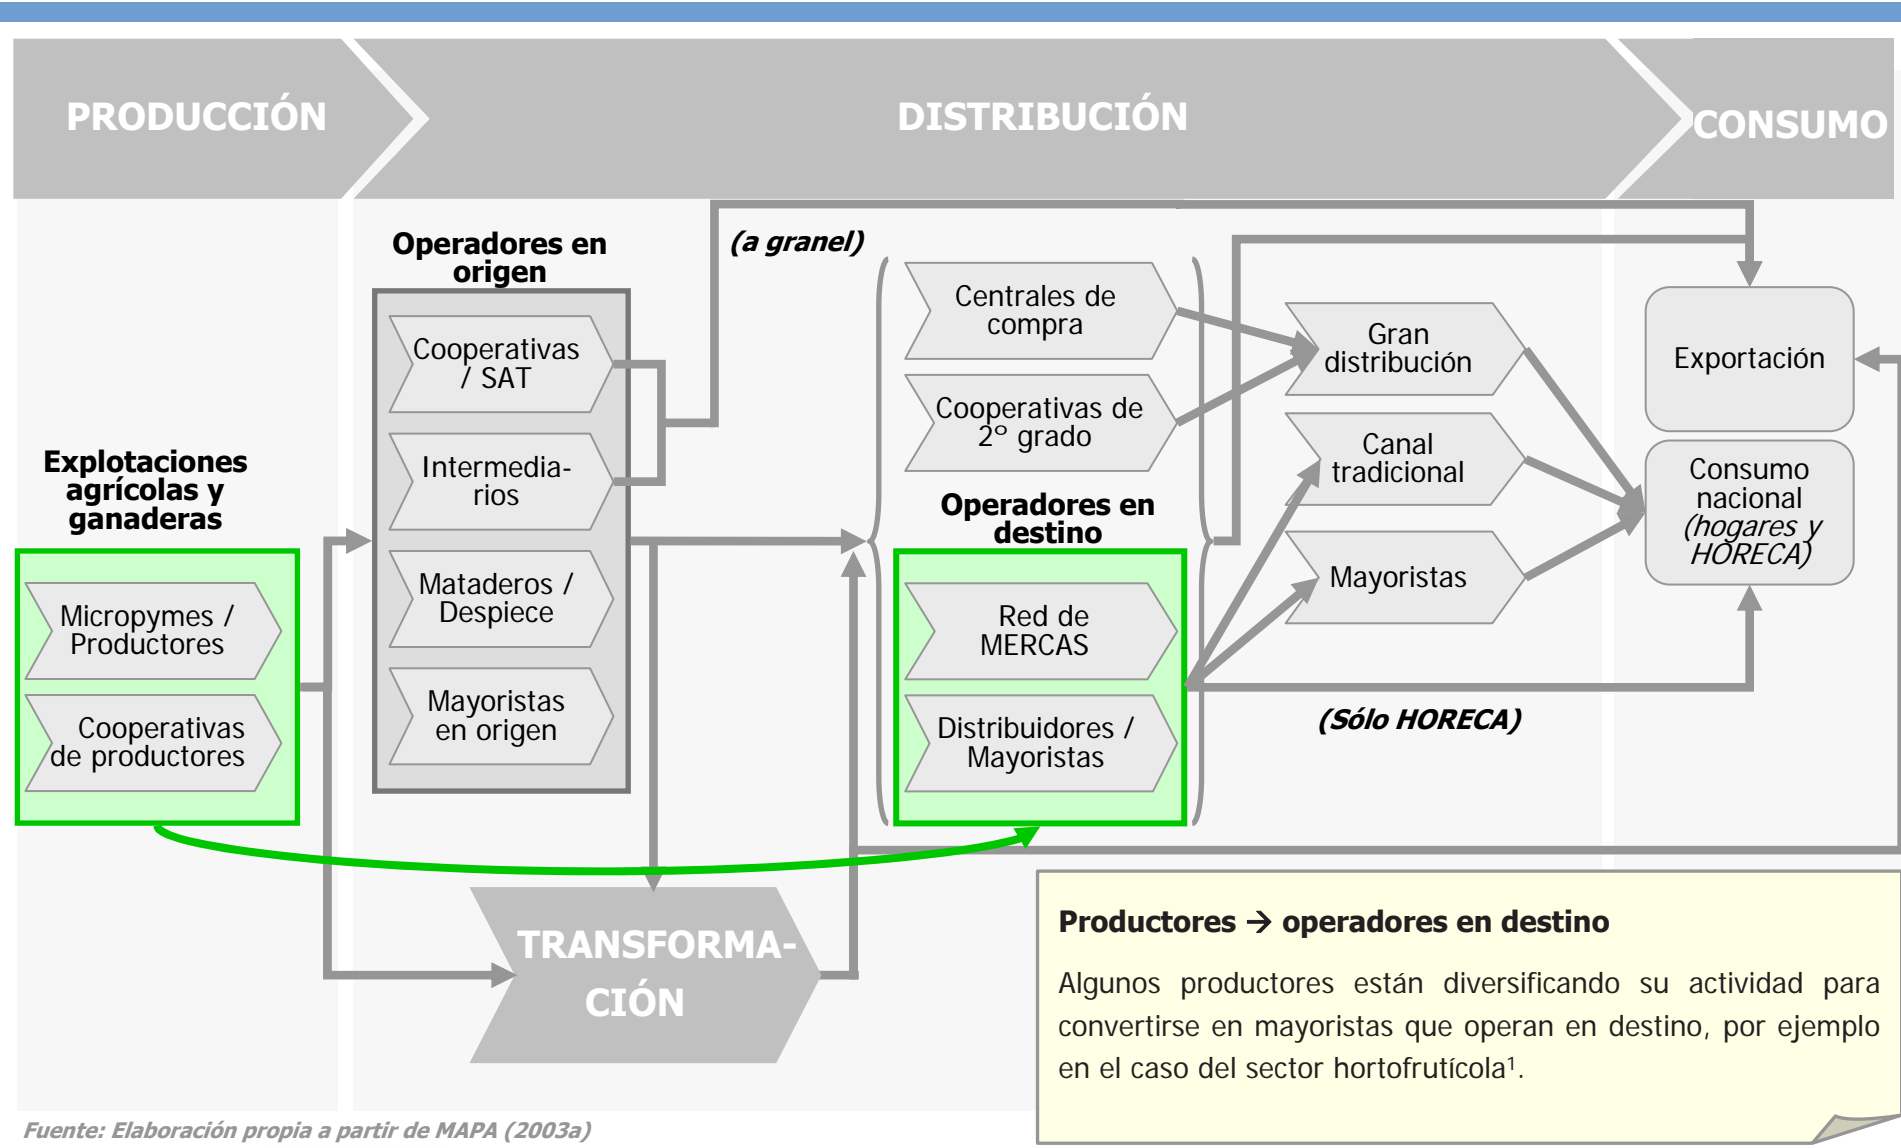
PRODUCCIÓN

DISTRIBUCIÓN

CONSUMO

Explotaciones agrícolas y ganaderas

Micropymes / Productores

Cooperativas de productores

Operadores en origen

Cooperativas / SAT

Intermediarios

Mataderos / Despiece

Mayoristas en origen

(a granel)

Centrales de compra

Cooperativas de 2º grado

Operadores en destino

Red de MERCAS

Distribuidores / Mayoristas

Gran distribución

Canal tradicional

Mayoristas

Exportación

Consumo nacional (hogares y HORECA)

(Sólo HORECA)

TRANSFORMACIÓN

Productores → operadores en destino

Algunos productores están diversificando su actividad para convertirse en mayoristas que operan en destino, por ejemplo en el caso del sector hortofrutícola¹.

Fuente: Elaboración propia a partir de MAPA (2003a)